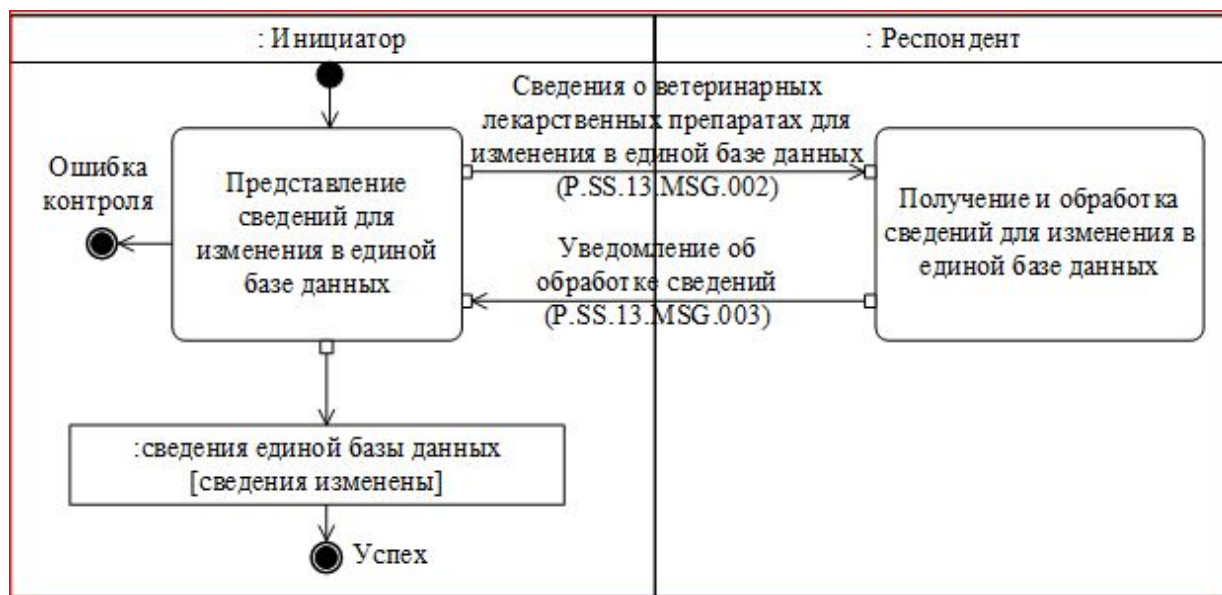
: Инициатор

: Респондент

Ошибка контроля

Представление сведений для изменения в единой базе данных

Сведения о ветеринарных лекарственных препаратах для изменения в единой базе данных (P.SS.13.MSG.002)

Получение и обработка сведений для изменения в единой базе данных

Уведомление об обработке сведений (P.SS.13.MSG.003)

:сведения единой базы данных [сведения изменены]

Успех